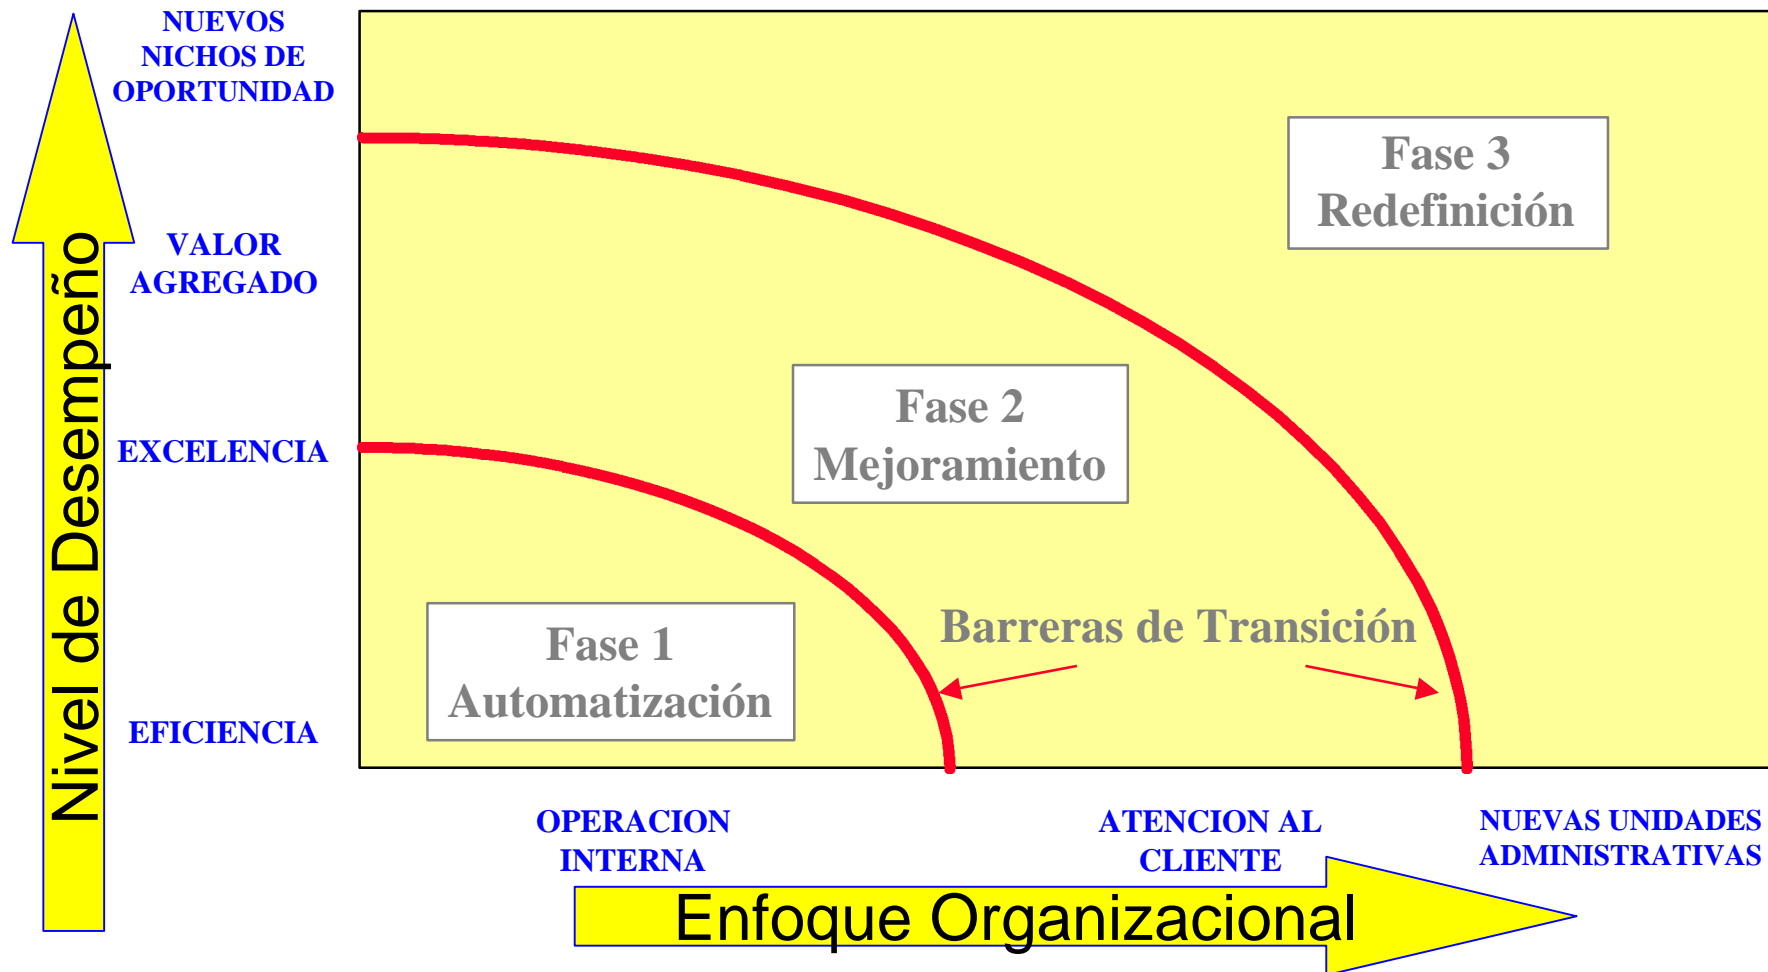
Nivel de Desempeño

NUEVOS NICHOS DE OPORTUNIDAD

VALOR AGREGADO

EXCELENCIA

EFICIENCIA

Fase 3
Redefinición

Fase 2
Mejoramiento

Fase 1
Automatización

Barreras de Transición

OPERACION INTERNA

ATENCION AL CLIENTE

NUEVAS UNIDADES ADMINISTRATIVAS

Enfoque Organizacional